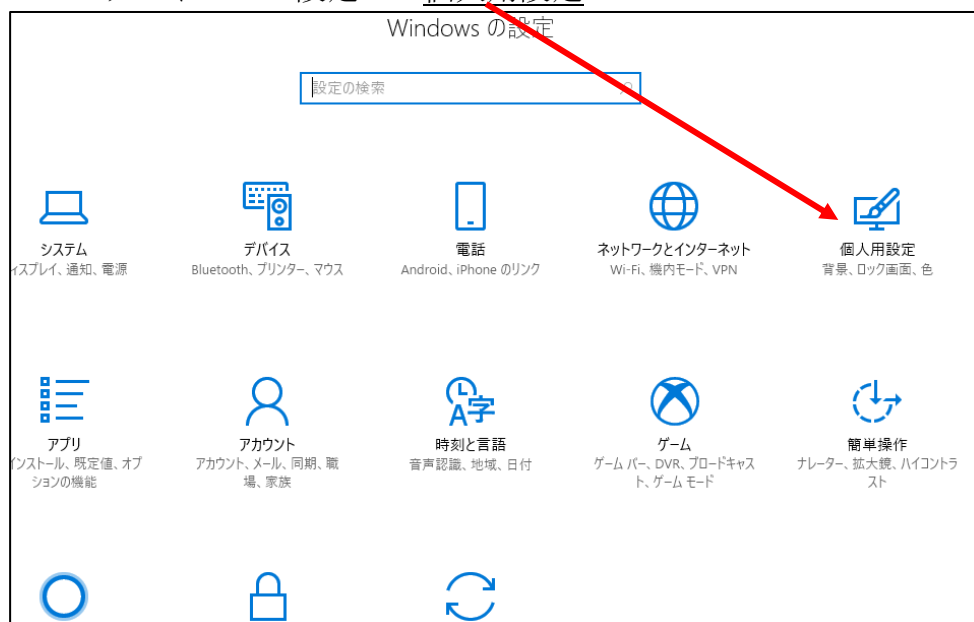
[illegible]

Windows の設定

設定の検索

システム
ィスプレイ、通知、電源

デバイス
Bluetooth、プリンター、マウス

電話
Android、iPhone のリンク

ネットワークとインターネット
Wi-Fi、機内モード、VPN

個人用設定
背景、ロック画面、色

アプリ
インストール、既定値、オプションの機能

アカウント
アカウント、メール、同期、職場、家族

時刻と言語
音声認識、地域、日付

ゲーム
ゲーム バー、DVR、ブロードキャスト、ゲーム モード

簡単操作
ナレーター、拡大鏡、ハイコントラスト